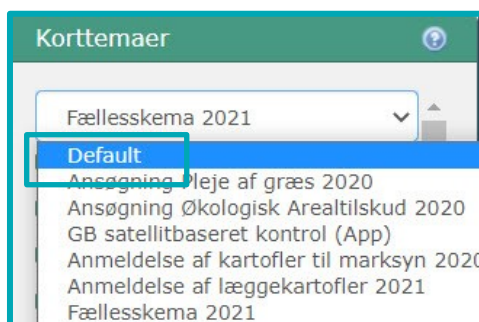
Korttemaer

Fællesskema 2021

Default
Ansøgning Pleje af græs 2020
Ansøgning Økologisk Arealtilskud 2020
GB satellitbaseret kontrol (App)
Anmeldelse af kartofler til marksyn 2020
Anmeldelse af læggekartofler 2021
Fællesskema 2021